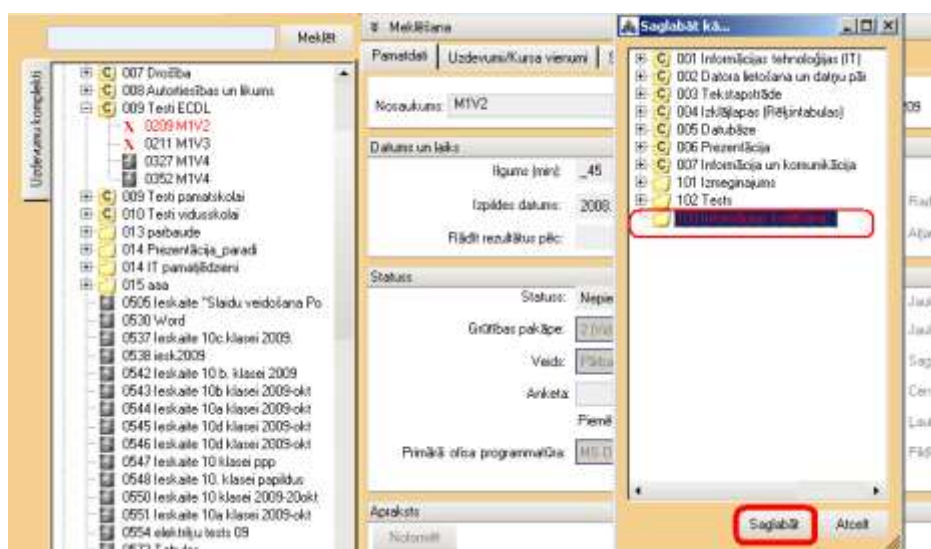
Meklēt

Uzdevumu komplekti

007 Drošība
008 Autortiesības un likums
009 Testi ECDL
0209 M1V2
0211 M1V3
0327 M1V4
0352 M1V4
009 Testi pamatskolai
010 Testi vidusskolai
013 pārbaude
014 Prezentācija_paradi
014 IT pamatjēdzieni
015 asa
0505 Ieskaite "Slaidu veidošana Po
0530 Word
0537 Ieskaite 10c klasei 2009.
0538 iesk2009
0542 Ieskaite 10 b. klasei 2009
0543 Ieskaite 10b klasei 2009-okt
0544 Ieskaite 10a klasei 2009-okt
0545 Ieskaite 10d klasei 2009-okt
0546 Ieskaite 10d klasei 2009-okt
0547 Ieskaite 10 klasei ppp
0548 Ieskaite 10. klasei papildus
0550 Ieskaite 10 klasei 2009-20okt
0551 Ieskaite 10a klasei 2009-okt
0554 elektrību tests 09
0572 Tabulas

Meklēšana

Pamatdati | Uzdevumi/Kursa vienumi

Nosaukums: M1V2

Datums un laiks

Ilgums (min): 45

Izpildes datums: 2008

Rādīt rezultātus pēc:

Statuss

Statuss: Nepie

Grūtības pakāpe:

Veids:

Anketa:

Piemē

Primārā ofisa programmatūra: MS-O

Apraksts

Noformēt

Saglabāt kā...

001 Informācijas tehnoloģijas (IT)
002 Datora lietošana un datņu pā
003 Tekstapstrāde
004 Izklājlapas (Rēķintabulas)
005 Datubāze
006 Prezentācija
007 Informācija un komunikācija
101 Izmeginajums
102 Tests
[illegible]

Saglabāt
Atcelt